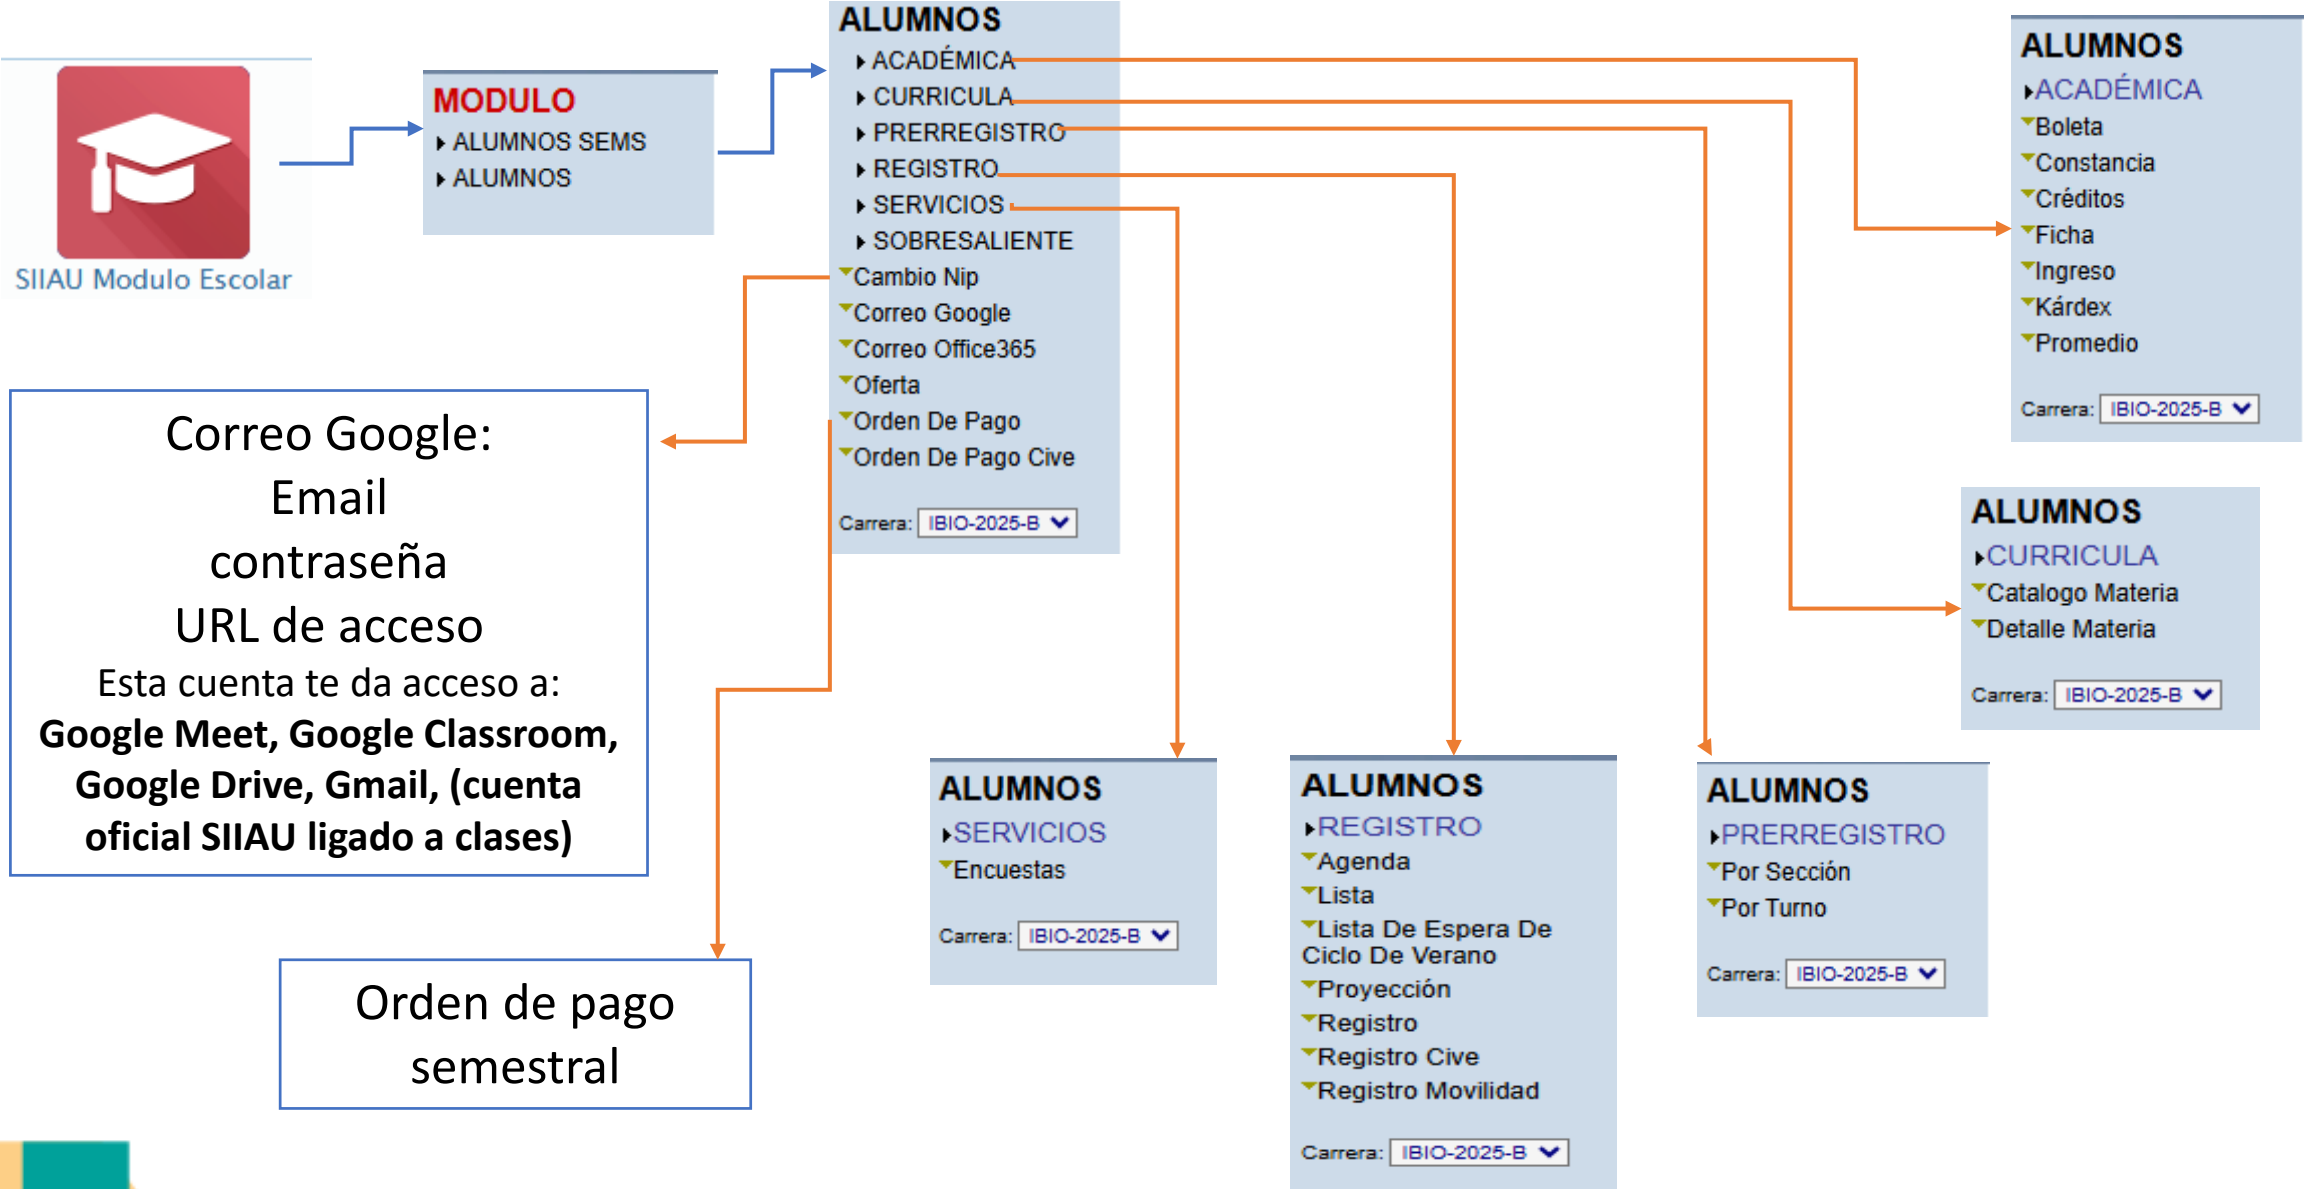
SIIAU Modulo Escolar

MODULO
ALUMNOS SEMS
ALUMNOS

ALUMNOS
ACADÉMICA
CURRICULA
PRERREGISTRO
REGISTRO
SERVICIOS
SOBRESALIENTE
Cambio Nip
Correo Google
Correo Office365
Oferta
Orden De Pago
Orden De Pago Cive
Carrera: IBIO-2025-B

ALUMNOS
ACADÉMICA
Boleta
Constancia
Créditos
Ficha
Ingreso
Kárdex
Promedio
Carrera: IBIO-2025-B

Correo Google:
Email
contraseña
URL de acceso
Esta cuenta te da acceso a:
**Google Meet, Google Classroom, Google Drive, Gmail, (cuenta oficial SIIAU ligado a clases)**

ALUMNOS
CURRICULA
Catalogo Materia
Detalle Materia
Carrera: IBIO-2025-B

ALUMNOS
SERVICIOS
Encuestas
Carrera: IBIO-2025-B

ALUMNOS
REGISTRO
Agenda
Lista
Lista De Espera De Ciclo De Verano
Proyección
Registro
Registro Cive
Registro Movilidad
Carrera: IBIO-2025-B

ALUMNOS
PRERREGISTRO
Por Sección
Por Turno
Carrera: IBIO-2025-B

Orden de pago
semestral